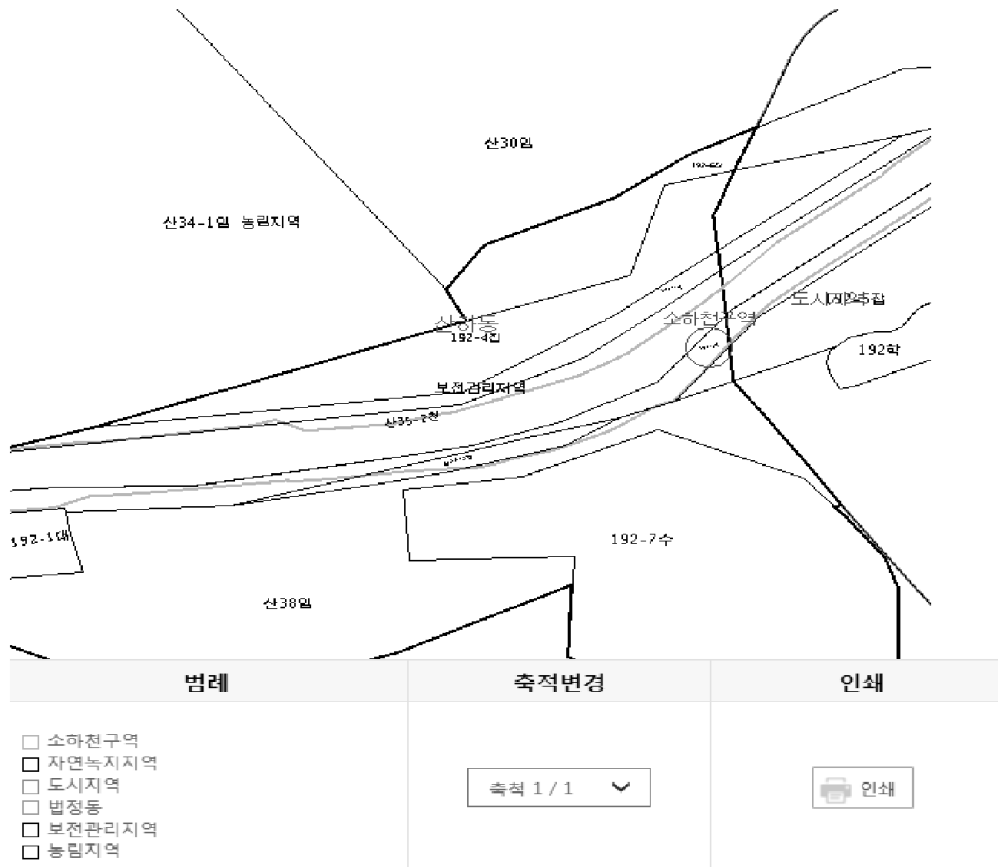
산30임

192-6답

산34-1임 농림지역

산하동

192-4답

소하천구역

도시지역

192학

보전관리지역

산35-2천

192-1대

192-7수

산38임

| 범례 | 축적변경 | 인쇄 |
|---|---|---|
| □ 소하천구역<br>□ 자연녹지지역<br>□ 도시지역<br>□ 법정동<br>□ 보전관리지역<br>□ 농림지역 | 축척 1 / 1 | 인쇄 |